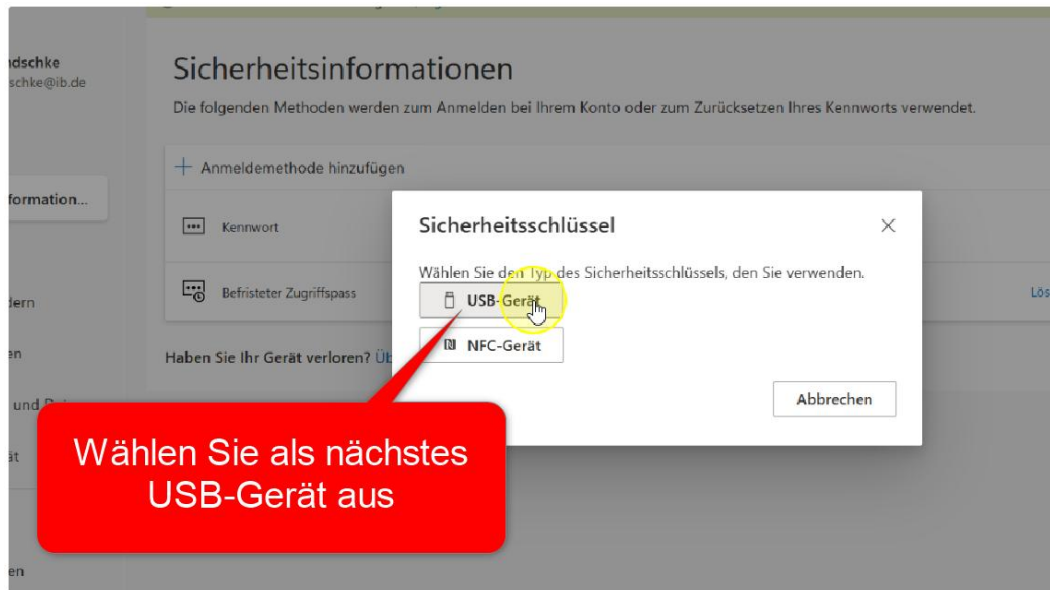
ndschke
schke@ib.de

formation...

dern

en

und D

ät

en

Sicherheitsinformationen

Die folgenden Methoden werden zum Anmelden bei Ihrem Konto oder zum Zurücksetzen Ihres Kennworts verwendet.

+ Anmeldemethode hinzufügen

Kennwort

Befristeter Zugriffspass

Lös

Haben Sie Ihr Gerät verloren? Üb

Sicherheitsschlüssel

×

Wählen Sie den Typ des Sicherheitsschlüssels, den Sie verwenden.

USB-Gerät

NFC-Gerät

Abbrechen

Wählen Sie als nächstes USB-Gerät aus